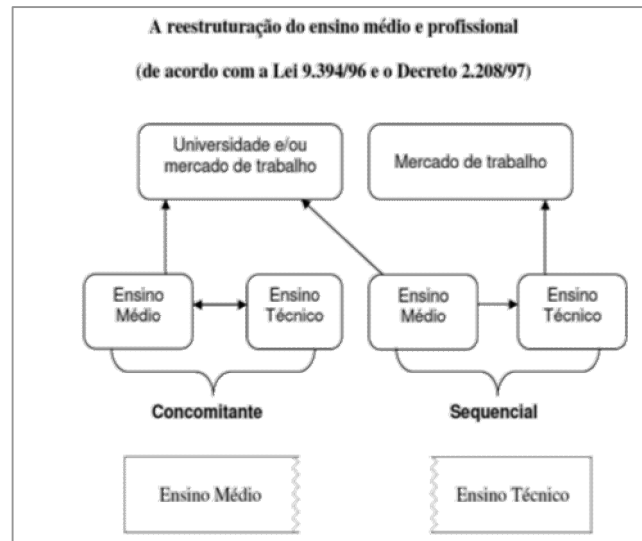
A reestruturação do ensino médio e profissional

(de acordo com a Lei 9.394/96 e o Decreto 2.208/97)

Universidade e/ou mercado de trabalho

Mercado de trabalho

Ensino Médio

Ensino Técnico

Ensino Médio

Ensino Técnico

Concomitante

Sequencial

Ensino Médio

Ensino Técnico